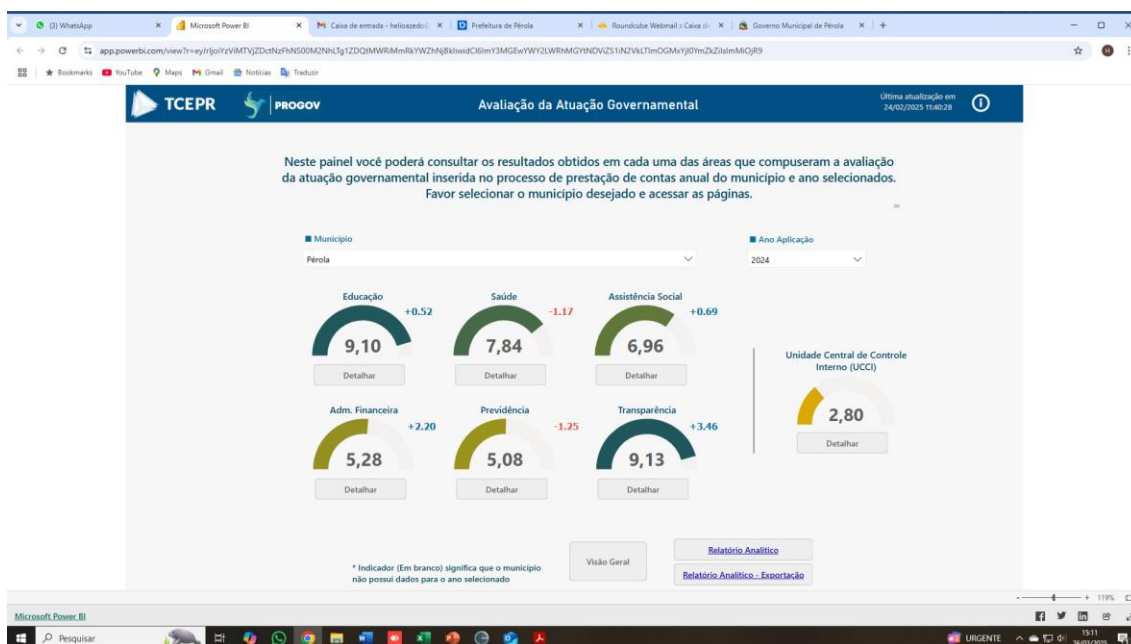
(3) WhatsApp | Microsoft Power BI | Caixa de entrada - helioazedo | Prefeitura de Pérola | Roundcube Webmail :: Caixa de | Governo Municipal de Pérola | +

app.powerbi.com/view?r=eyJrIjoiYzViMTVjZDctNzFhNS00M2NhLTg1ZDQtMWRiMmRkYWZhNjBkIiwidCI6ImY3MGEwYWY2LWRhMGYtNDViZS1iN2VkLTlmOGMxYjI0YmZkZiIsImMiOjR9

Bookmarks YouTube Maps Gmail Notícias Traduzir

TCEPR PROGOV Avaliação da Atuação Governamental Última atualização em 24/02/2025 11:40:28

Neste painel você poderá consultar os resultados obtidos em cada uma das áreas que compuseram a avaliação da atuação governamental inserida no processo de prestação de contas anual do município e ano selecionados. Favor selecionar o município desejado e acessar as páginas.

Município
Pérola

Ano Aplicação
2024

Educação +0.52 9,10 Detalhar
Saúde -1.17 7,84 Detalhar
Assistência Social +0.69 6,96 Detalhar
Adm. Financeira +2.20 5,28 Detalhar
Previdência -1.25 5,08 Detalhar
Transparência +3.46 9,13 Detalhar

Unidade Central de Controle Interno (UCCI)
2,80
Detalhar

* Indicador (Em branco) significa que o município não possui dados para o ano selecionado

Visão Geral

Relatório Analítico
Relatório Analítico - Exportação

119%

Microsoft Power BI

Pesquisar

URGENTE 15:11